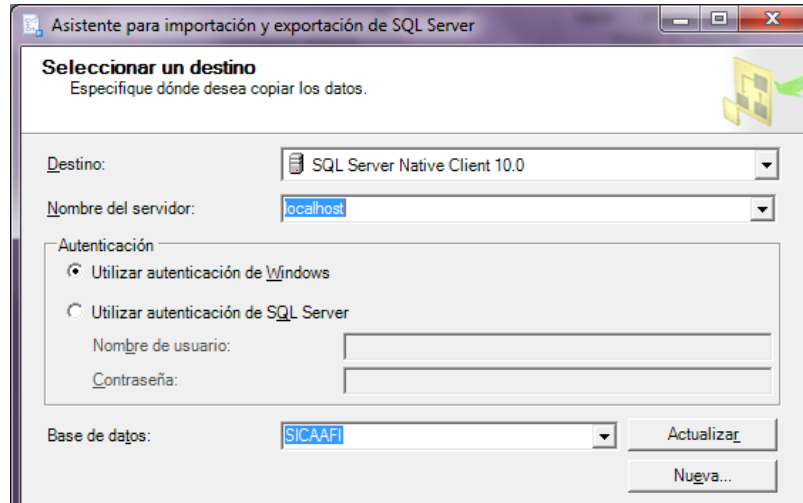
Asistente para importación y exportación de SQL Server

Seleccionar un destino
Especifique dónde desea copiar los datos.

Destino:
SQL Server Native Client 10.0

Nombre del servidor:
localhost

Autenticación
Utilizar autenticación de Windows
Utilizar autenticación de SQL Server
Nombre de usuario:
Contraseña:

Base de datos:
SICAAFI
Actualizar
Nueva...